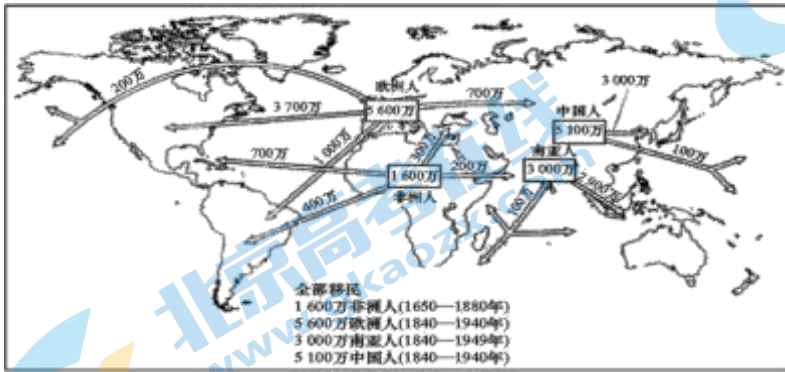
200万

欧洲人

3 700万

5 600万

700万

中国人

3 000万

5 100万

南亚人

100万

700万

1 600万

300万

200万

1 600万

3 000万

非洲人

400万

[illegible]00万

500万

北京高考在线

www.gaokzx.com

全部移民

1 600万非洲人(1650—1880年)

5 600万欧洲人(1840—1940年)

3 000万南亚人(1840—1949年)

5 100万中国人(1840—1940年)